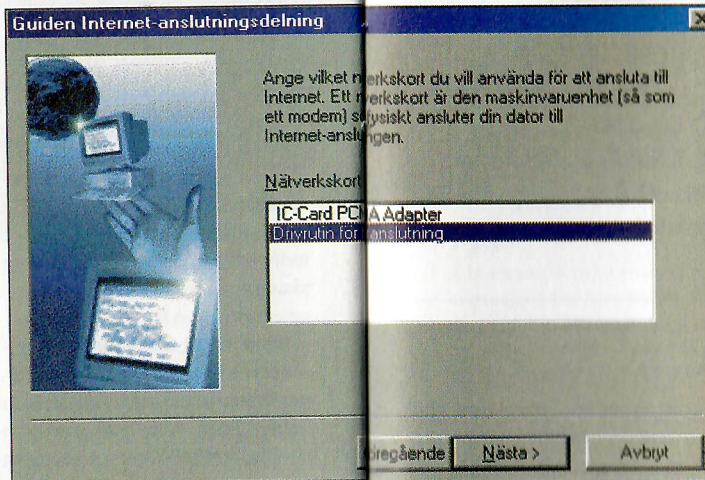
Guiden Internet-anslutningsdelning

Ange vilket n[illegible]rkskort du vill använda för att ansluta till Internet. Ett n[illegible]erkskort är den maskinvaruenhet (så som ett modem) s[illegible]ysiskt ansluter din dator till Internet-ansl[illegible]gen.

Nätverkskort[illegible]

IC-Card PC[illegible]A Adapter
Drivrutin för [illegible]nslutning

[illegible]regående
Nästa >
Avbryt